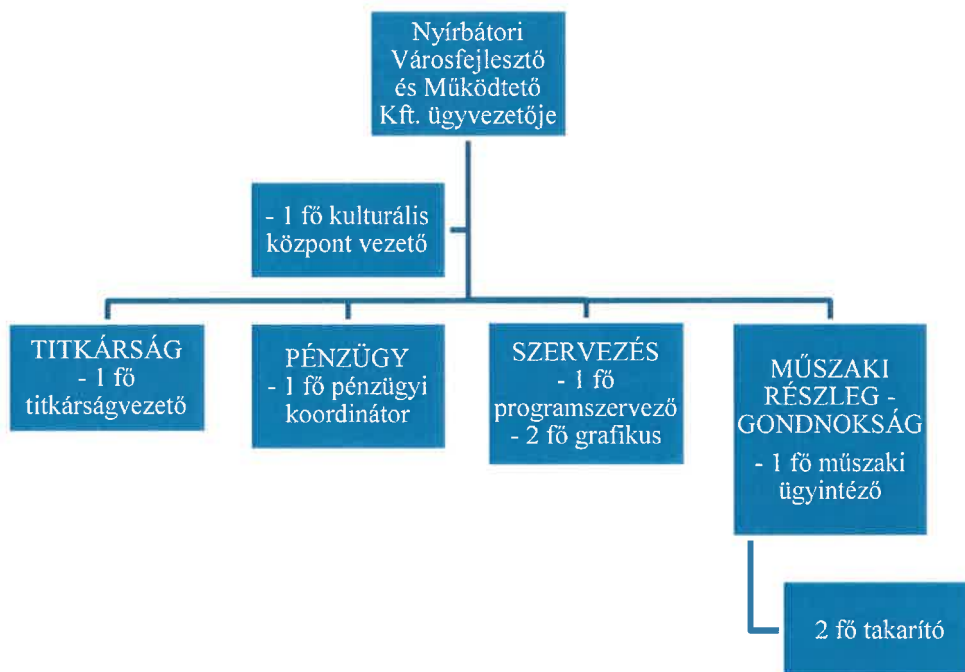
Nyírbátori Városfejlesztő és Működtető Kft. ügyvezetője

- 1 fő kulturális központ vezető

TITKÁRSÁG - 1 fő titkárságvezető

PÉNZÜGY - 1 fő pénzügyi koordinátor

SZERVEZÉS - 1 fő programszervező - 2 fő grafikus

MŰSZAKI RÉSZLEG - GONDNOKSÁG - 1 fő műszaki ügyintéző

2 fő takarító